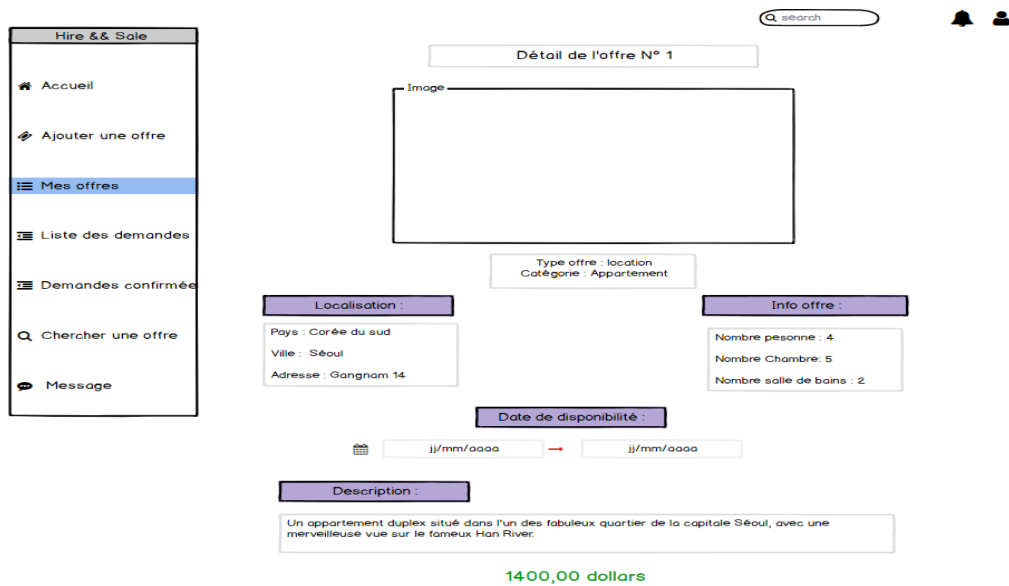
search

Hire && Sale

Accueil

Ajouter une offre

Mes offres

Liste des demandes

Demandes confirmée

Chercher une offre

Message

Détail de l'offre N° 1

Image

Type offre : location
Catégorie : Appartement

Localisation :

Pays : Corée du sud

Ville : Séoul

Adresse : Gangnam 14

Info offre :

Nombre pesonne : 4

Nombre Chambre: 5

Nombre salle de bains : 2

Date de disponibilité :

jj/mm/aaaa → jj/mm/aaaa

Description :

Un appartement duplex situé dans l'un des fabuleux quartier de la capitale Séoul, avec une merveilleuse vue sur le fameux Han River.

1400,00 dollars